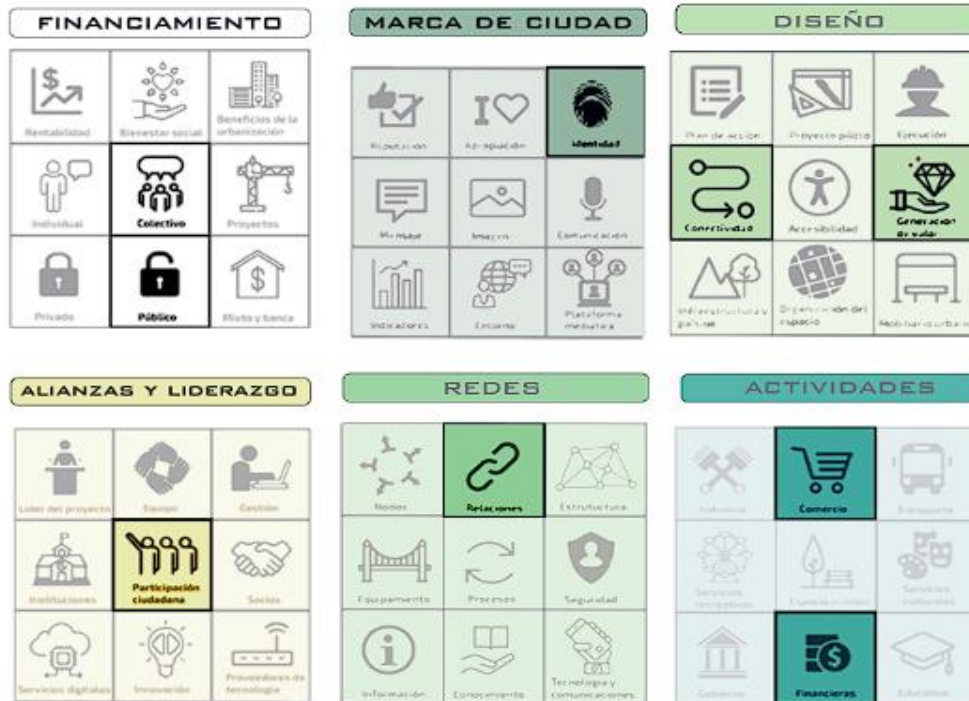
FINANCIAMIENTO

Rentabilidad
Bienestar social
Beneficios de la urbanización
Individual
Colectivo
Proyectos
Privado
Público
Mixto y banca

MARCA DE CIUDAD

Reputación
Apropiación
Identidad
Mensaje
Imagen
Comunicación
Indicadores
Entorno
Plataforma mediática

DISEÑO

Plan de acción
Proyecto piloto
Ejecutalor
Conectividad
Accesibilidad
Generación de valor
Infraestructura y paisaje
Organización del espacio
Mobiliario urbano

ALIANZAS Y LIDERAZGO

Líder del proyecto
Equipo
Gestión
Instituciones
Participación ciudadana
Socios
Servicios digitales
Innovación
Proveedores de tecnología

REDES

Nodos
Relaciones
Estructura
Equipamiento
Procesos
Seguridad
Información
Conocimiento
Tecnología y comunicaciones

ACTIVIDADES

Industria
Comercio
Transporte
Servicios recreativos
Espacio público
Servicios culturales
Gobierno
Financieras
Educativa